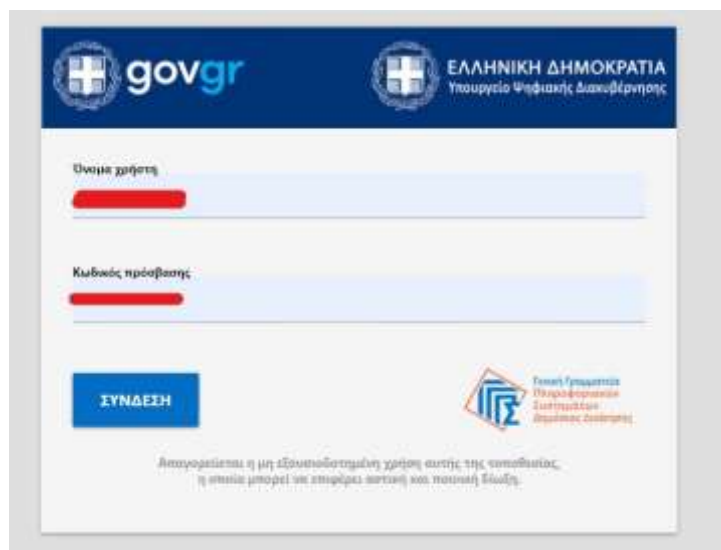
govgr

ΕΛΛΗΝΙΚΗ ΔΗΜΟΚΡΑΤΙΑ
Υπουργείο Ψηφιακής Διακυβέρνησης

Όνομα χρήστη

Κωδικός πρόσβασης

ΣΥΝΔΕΣΗ

Γενική Γραμματεία Πληροφοριακών Συστημάτων Δημόσιας Διοίκησης

Απαγορεύεται η μη εξουσιοδοτημένη χρήση αυτής της τοποθεσίας, η οποία μπορεί να επιφέρει αστική και ποινική δίωξη.